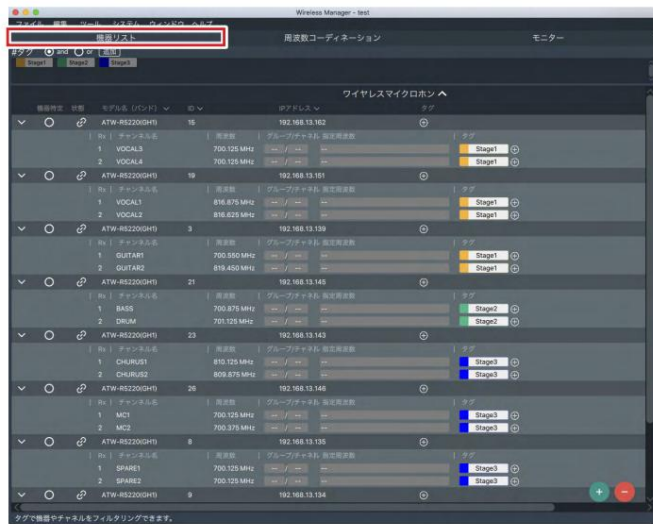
Wireless Manager - test

ファイル 編集 ツール システム ウィンドウ ヘルプ

機器リスト | 周波数コーディネーション | モニター

タグ and or 適用

Stage1 Stage2 Stage3

ワイヤレスマイクロホン

機器特定 状態 モデル名(バンド) ID IPアドレス タグ

ATW-R5220(GH1) 15 192.168.13.162
Rx | チャンネル名 | 周波数 | グループ/チャネル 指定周波数 | タグ
1 VOCAL3 700.125 MHz -- / -- -- Stage1
2 VOCAL4 700.125 MHz -- / -- -- Stage1

ATW-R5220(GH1) 19 192.168.13.151
Rx | チャンネル名 | 周波数 | グループ/チャネル 指定周波数 | タグ
1 VOCAL1 816.875 MHz -- / -- -- Stage1
2 VOCAL2 816.625 MHz -- / -- -- Stage1

ATW-R5220(GH1) 3 192.168.13.139
Rx | チャンネル名 | 周波数 | グループ/チャネル 指定周波数 | タグ
1 GUITAR1 700.550 MHz -- / -- -- Stage1
2 GUITAR2 819.450 MHz -- / -- -- Stage1

ATW-R5220(GH1) 21 192.168.13.145
Rx | チャンネル名 | 周波数 | グループ/チャネル 指定周波数 | タグ
1 BASS 700.875 MHz -- / -- -- Stage2
2 DRUM 701.125 MHz -- / -- -- Stage2

ATW-R5220(GH1) 23 192.168.13.143
Rx | チャンネル名 | 周波数 | グループ/チャネル 指定周波数 | タグ
1 CHURUS1 810.125 MHz -- / -- -- Stage3
2 CHURUS2 809.875 MHz -- / -- -- Stage3

ATW-R5220(GH1) 26 192.168.13.146
Rx | チャンネル名 | 周波数 | グループ/チャネル 指定周波数 | タグ
1 MC1 700.125 MHz -- / -- -- Stage3
2 MC2 700.375 MHz -- / -- -- Stage3

ATW-R5220(GH1) 8 192.168.13.135
Rx | チャンネル名 | 周波数 | グループ/チャネル 指定周波数 | タグ
1 SPARE1 700.125 MHz -- / -- -- Stage3
2 SPARE2 700.125 MHz -- / -- -- Stage3

ATW-R5220(GH1) 9 192.168.13.134

タグで機器やチャネルをフィルタリングできます。